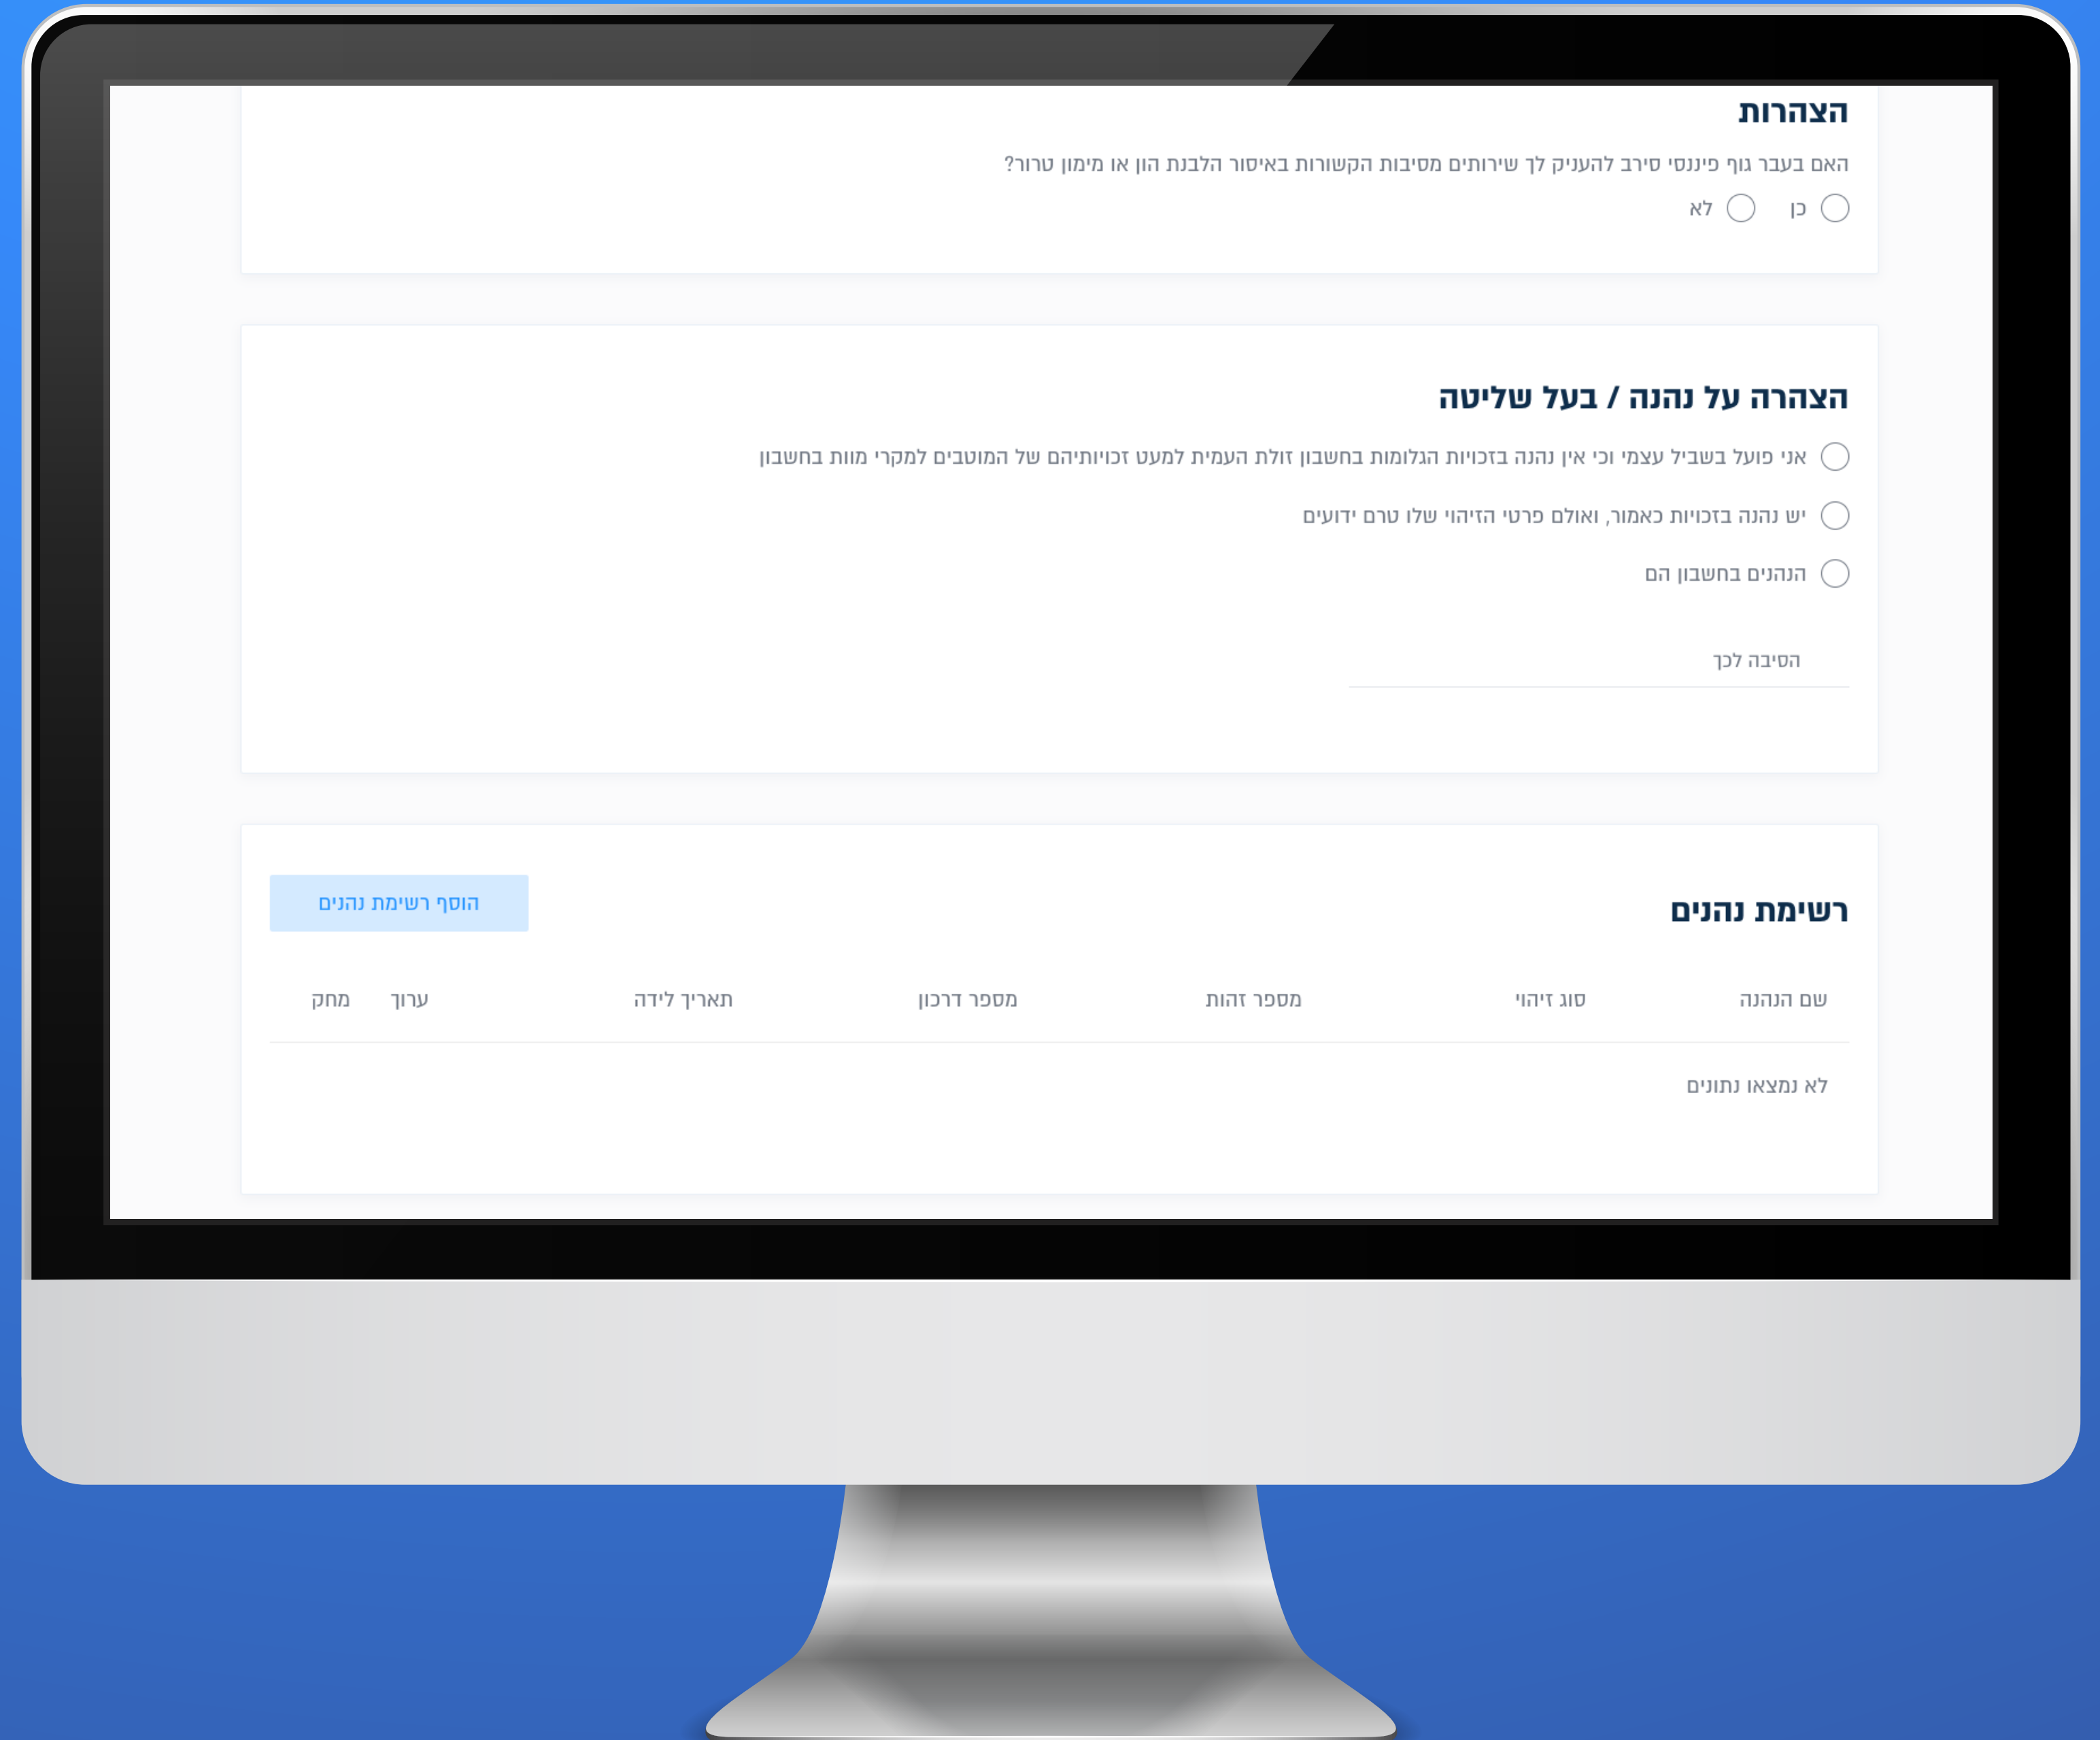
הצהרות

האם בעבר גוף פיננסי סירב להעניק לך שירותים מסיבות הקשורות באיסור הלבנת הון או מימון טרור?

כן
לא

הצהרה על נהנה / בעל שליטה

אני פועל בשביל עצמי וכי אין נהנה בזכויות הגלומות בחשבון זולת העמית למעט זכויותיהם של המוטבים למקרי מוות בחשבון

יש נהנה בזכויות כאמור, ואולם פרטי הזיהוי שלו טרם ידועים

הנהנים בחשבון הם

הסיבה לכך

רשימת נהנים

הוסף רשימת נהנים

| שם הנהנה | סוג זיהוי | מספר זהות | מספר דרכון | תאריך לידה | ערוך | מחק |
|---|---|---|---|---|---|---|
| לא נמצאו נתונים | | | | | | |